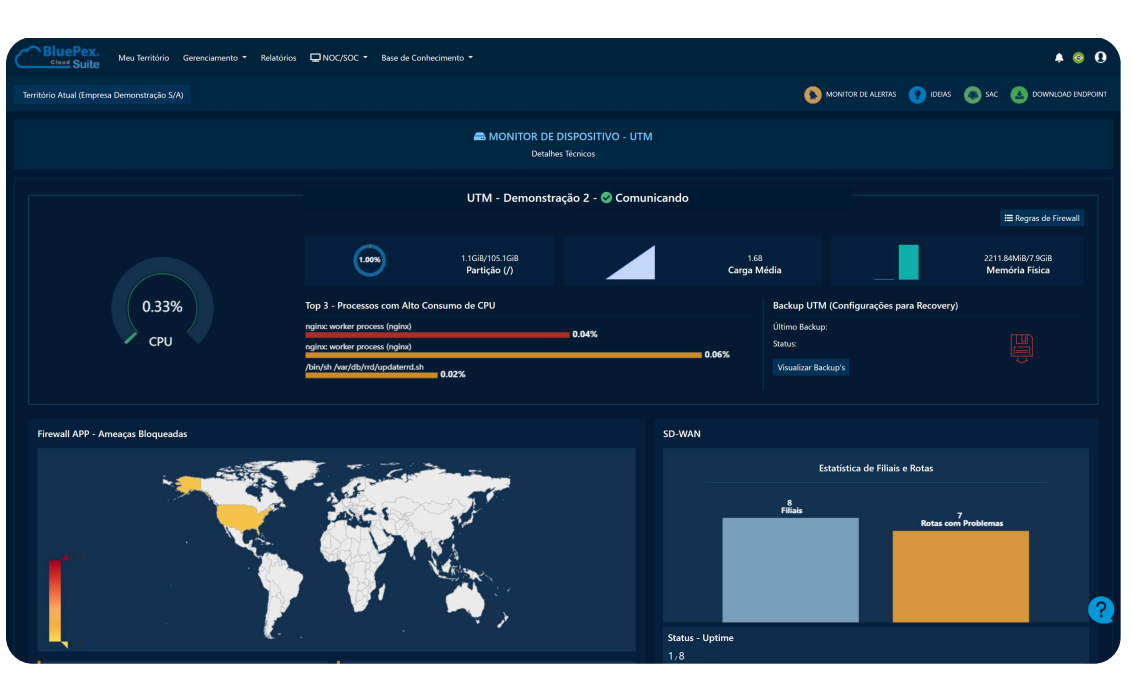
BluePex Cloud Suite
Meu Território
Gerenciamento
Relatórios
NOC/SOC
Base de Conhecimento

Território Atual (Empresa Demonstração S/A)

MONITOR DE ALERTAS
IDEIAS
SAC
DOWNLOAD ENDPOINT

MONITOR DE DISPOSITIVO - UTM
Detalhes Técnicos

UTM - Demonstração 2 - Comunicando

Regras de Firewall

0.33%
CPU

1.00%
1.1GiB/105.1GiB
Partição (/)

1.68
Carga Média

2211.84MiB/7.9GiB
Memória Física

Top 3 - Processos com Alto Consumo de CPU
nginx: worker process (nginx)
0.04%
nginx: worker process (nginx)
0.06%
/bin/sh /var/db/rrd/updaterrd.sh
0.02%

Backup UTM (Configurações para Recovery)
Último Backup:
Status:
Visualizar Backup's

Firewall APP - Ameaças Bloqueadas

SD-WAN
Estatística de Filiais e Rotas
8
Filiais
7
Rotas com Problemas

Status - Uptime
1/8